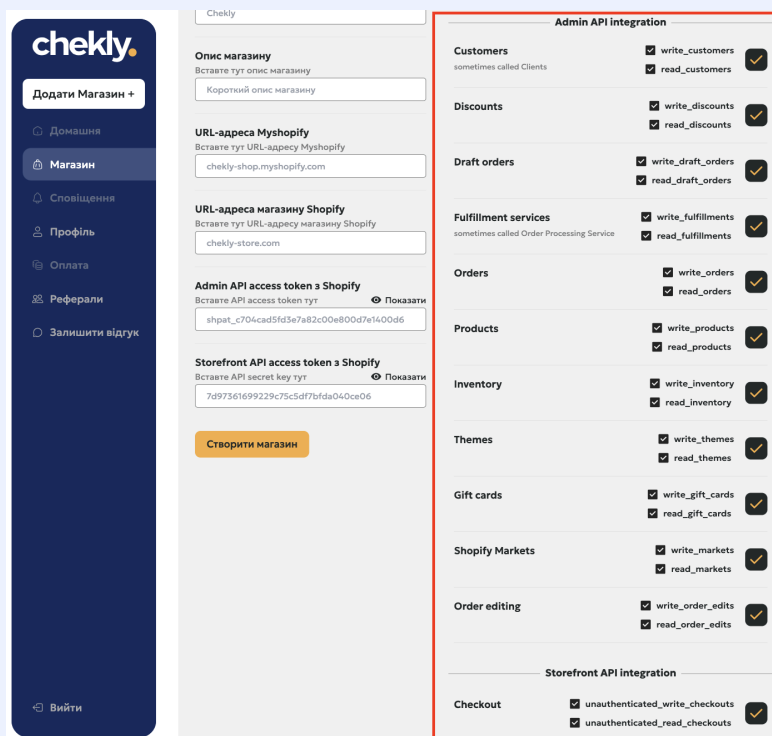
chekly.

Додати Магазин +

Домашня
Магазин
Сповіщення
Профіль
Оплата
Реферали
Залишити відгук

Вийти

Chekly

Опис магазину
Вставте тут опис магазину
Короткий опис магазину

URL-адреса Myshopify
Вставте тут URL-адресу Myshopify
chekly-shop.myshopify.com

URL-адреса магазину Shopify
Вставте тут URL-адресу магазину Shopify
chekly-store.com

Admin API access token з Shopify
Вставте API access token тут
Показати
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

Storefront API access token з Shopify
Вставте API secret key тут
Показати
7d97361699229c75c5df7bfda040ce06

Створити магазин

Admin API integration

Customers
sometimes called Clients
write_customers
read_customers

Discounts
write_discounts
read_discounts

Draft orders
write_draft_orders
read_draft_orders

Fulfillment services
sometimes called Order Processing Service
write_fulfillments
read_fulfillments

Orders
write_orders
read_orders

Products
write_products
read_products

Inventory
write_inventory
read_inventory

Themes
write_themes
read_themes

Gift cards
write_gift_cards
read_gift_cards

Shopify Markets
write_markets
read_markets

Order editing
write_order_edits
read_order_edits

Storefront API integration

Checkout
unauthenticated_write_checkouts
unauthenticated_read_checkouts